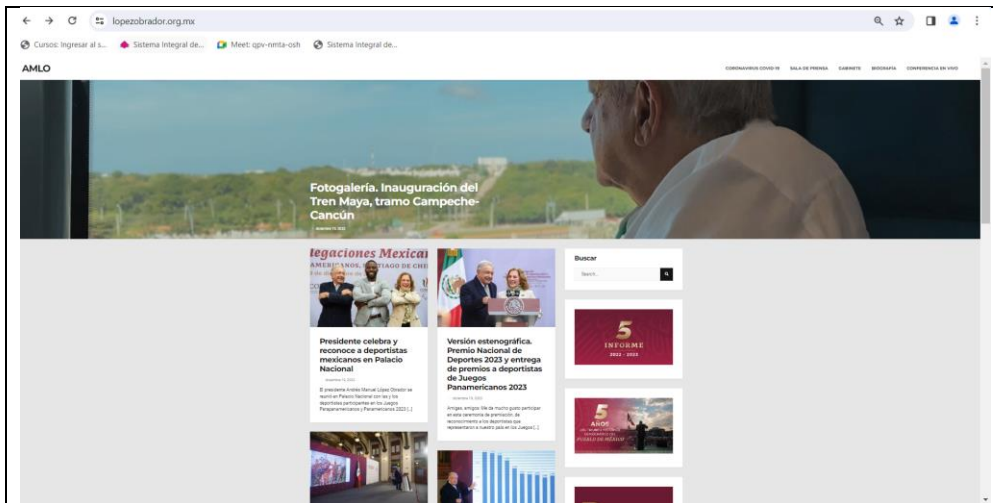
lopezobrador.org.mx

Cursos: Ingresar al s... Sistema Integral de... Meet: qpv-nmta-osh Sistema Integral de...

AMLO

CORONAVIRUS COVID-19 SALA DE PRENSA GABINETE BIOGRAFÍA CONFERENCIA EN VIVO

Fotogalería. Inauguración del Tren Maya, tramo Campeche-Cancún

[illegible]

legaciones Mexica
AMERICANOS, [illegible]IAGO DE CHI

Presidente celebra y reconoce a deportistas mexicanos en Palacio Nacional

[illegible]

El presidente Andrés Manuel López Obrador se reunió en Palacio Nacional con las y los deportistas participantes en los Juegos Panamericanos y Parapanamericanos 2023 [...]

Versión estenográfica. Premio Nacional de Deportes 2023 y entrega de premios a deportistas de Juegos Panamericanos 2023

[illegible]

Amigas, amigos: Me da mucho gusto participar en esta ceremonia de premiación, de reconocimiento a los deportistas que representaron a nuestro país en los Juegos [...]

Buscar

Search

5
INFORME
2022 - 2023

5
AÑOS
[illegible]
PUEBLO DE MÉXICO